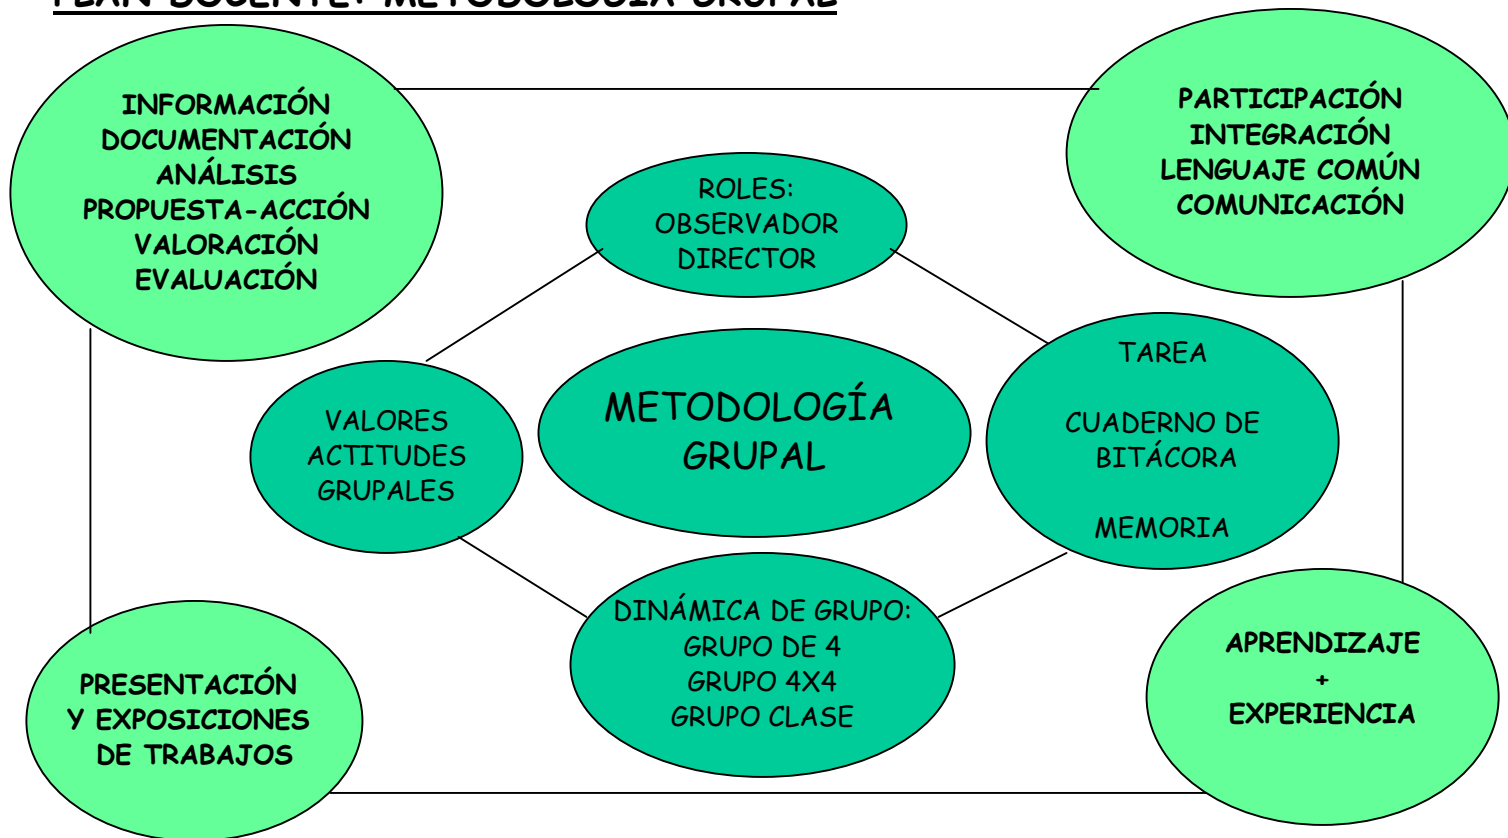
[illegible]

INFORMACIÓN
DOCUMENTACIÓN
ANÁLISIS
PROPUESTA-ACCIÓN
VALORACIÓN
EVALUACIÓN

PARTICIPACIÓN
INTEGRACIÓN
LENGUAJE COMÚN
COMUNICACIÓN

ROLES:
OBSERVADOR
DIRECTOR

TAREA

CUADERNO DE BITÁCORA

MEMORIA

VALORES
ACTITUDES
GRUPALES

METODOLOGÍA
GRUPAL

DINÁMICA DE GRUPO:
GRUPO DE 4
GRUPO 4X4
GRUPO CLASE

PRESENTACIÓN
Y EXPOSICIONES
DE TRABAJOS

APRENDIZAJE
+
EXPERIENCIA